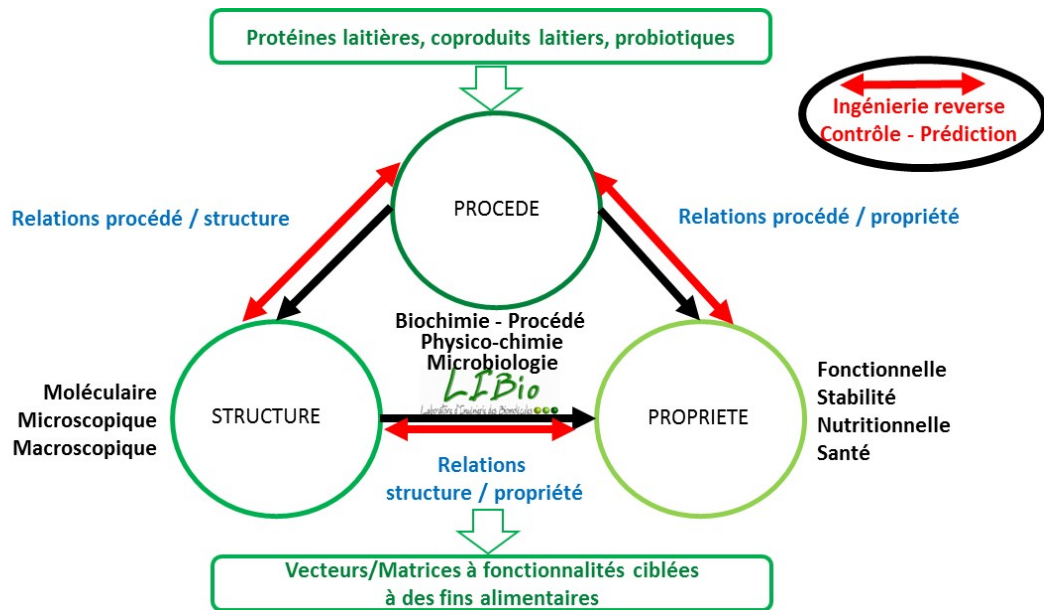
Protéines laitières, coproduits laitiers, probiotiques

Ingénierie reverse
Contrôle - Prédiction

Relations procédé / structure

PROCEDE

Relations procédé / propriété

Biochimie - Procédé
Physico-chimie
Microbiologie

LIBio
Laboratoire d'Ingénierie des Biomolécules

Moléculaire
Microscopique
Macroscopique

STRUCTURE

PROPRIETE

Fonctionnelle
Stabilité
Nutritionnelle
Santé

Relations
structure / propriété

Vecteurs/Matrices à fonctionnalités ciblées
à des fins alimentaires